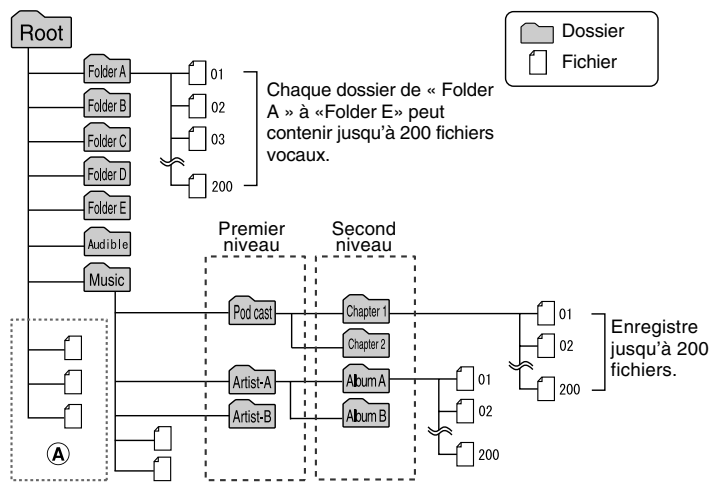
Root

Dossier
Fichier

Folder A
01
02
03
200

Chaque dossier de « Folder A » à «Folder E» peut contenir jusqu'à 200 fichiers vocaux.

Folder B
Folder C
Folder D
Folder E
Audible
Music

Premier niveau
Second niveau

Pod cast
Chapter 1
Chapter 2
01
02
200

Enregistre jusqu'à 200 fichiers.

Artist-A
Artist-B
Album A
Album B
01
02
200

Ⓐ